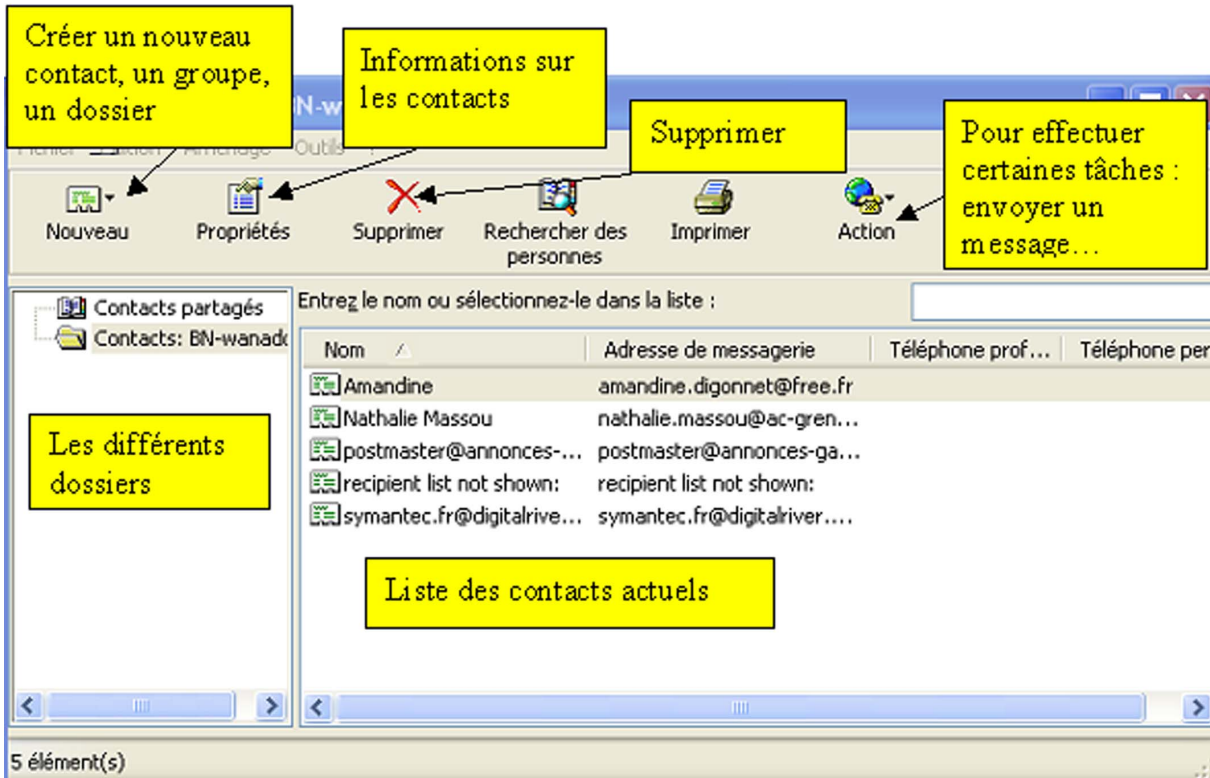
Créer un nouveau contact, un groupe, un dossier

Informations sur les contacts

Supprimer

Pour effectuer certaines tâches : envoyer un message…

N-w

Fichier Edition Affichage Outils ?

Nouveau

Propriétés

Supprimer

Rechercher des personnes

Imprimer

Action

Contacts partagés

Contacts: BN-wanado

Entrez le nom ou sélectionnez-le dans la liste :

| Nom | Adresse de messagerie | Téléphone prof… | Téléphone per |
|---|---|---|---|
| Amandine | amandine.digonnet@free.fr | | |
| Nathalie Massou | nathalie.massou@ac-gren… | | |
| postmaster@annonces-… | postmaster@annonces-ga… | | |
| recipient list not shown: | recipient list not shown: | | |
| symantec.fr@digitalrive… | symantec.fr@digitalriver.… | | |

Les différents dossiers

Liste des contacts actuels

5 élément(s)